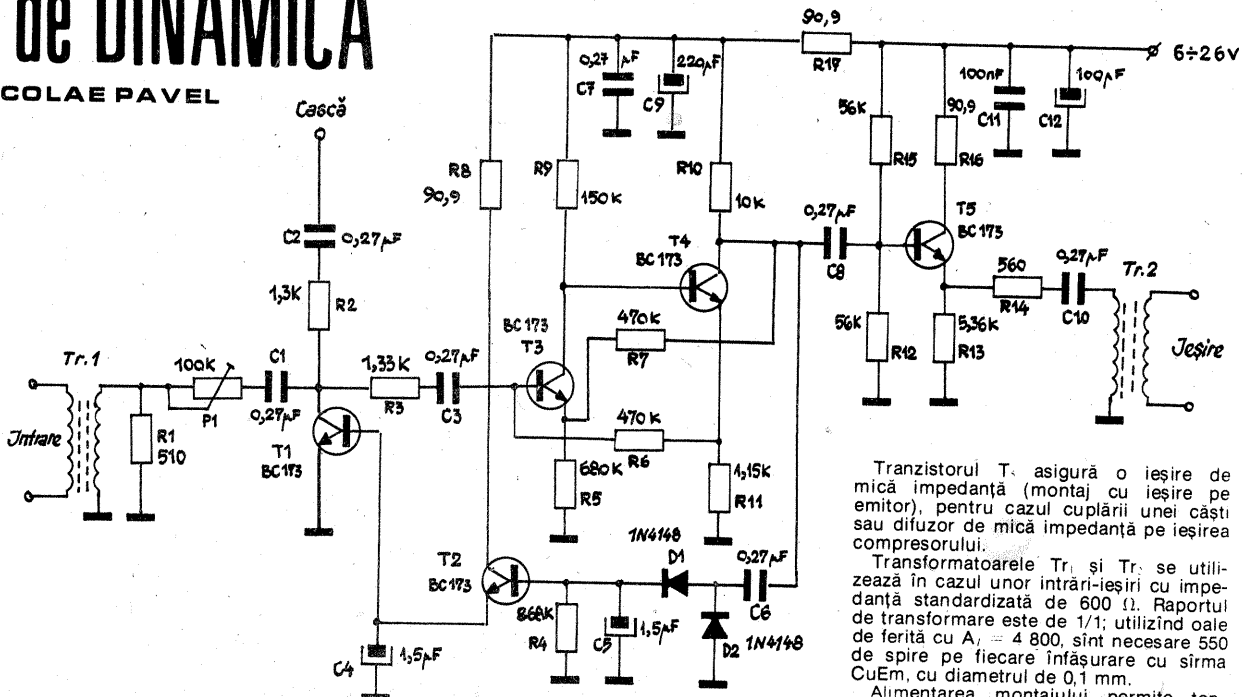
de DINAMICA
COLAE PAVEL

Cască
C2 0,27µF
1,3K R2
R1 510
Tr. 1
Intrare
100K
P1
C1 0,27µF
T1 BC173
1,33K R3
0,27µF C3
R8 90,9
R9 150K
BC173 T3
470K R7
470K R6
680K R5
T2 BC173
868K R4
C5 1,5µF
C4 1,5µF
1N4148 D1
D2 1N4148
0,27µF C6
R10 10K
T4 BC173
1,15K R11
0,27 µF C7
220µF C9
90,9 R17
0,27µF C8
56K R15
56K R12
90,9 R16
T5 BC173
5,36K R13
560 R14
0,27µF C10
Tr. 2
Ieşire
100nF C11
100µF C12
6÷26V

Tranzistorul T5 asigură o ieşire de mică impedanţă (montaj cu ieşire pe emitor), pentru cazul cuplării unei căşti sau difuzor de mică impedanţă pe ieşirea compresorului.

Transformatoarele Tr1 şi Tr2 se utilizează în cazul unor intrări-ieşiri cu impedanţă standardizată de 600 Ω. Raportul de transformare este de 1/1; utilizînd oale de ferită cu $A_L$ = 4 800, sînt necesare 550 de spire pe fiecare înfăşurare cu sîrmă CuEm, cu diametrul de 0,1 mm.

Alimentarea montajului permite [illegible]